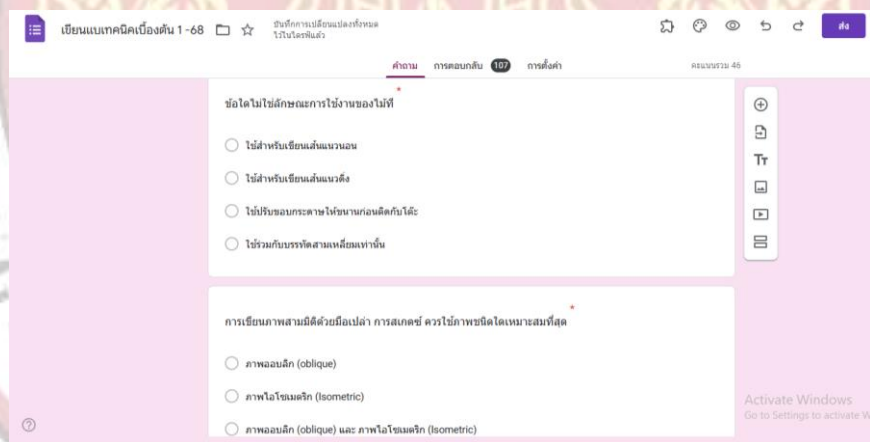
เขียนแบบเทคนิคเบื้องต้น 1 -68
บันทึกการเปลี่ยนแปลงทั้งหมดไว้ในไดรฟ์แล้ว
ส่ง

คำถาม
การตอบกลับ 107
การตั้งค่า
คะแนนรวม: 46

ข้อใดไม่ใช่ลักษณะการใช้งานของไม้ที *

ใช้สำหรับเขียนเส้นแนวนอน

ใช้สำหรับเขียนเส้นแนวดิ่ง

ใช้ปรับขอบกระดาษให้ขนานก่อนติดกับโต๊ะ

ใช้ร่วมกับบรรทัดสามเหลี่ยมเท่านั้น

การเขียนภาพสามมิติด้วยมือเปล่า การสเกตซ์ ควรใช้ภาพชนิดใดเหมาะสมที่สุด *

ภาพออบลิก (oblique)

ภาพไอโซเมตริก (Isometric)

ภาพออบลิก (oblique) และ ภาพไอโซเมตริก (Isometric)

Activate Windows
Go to Settings to activate W